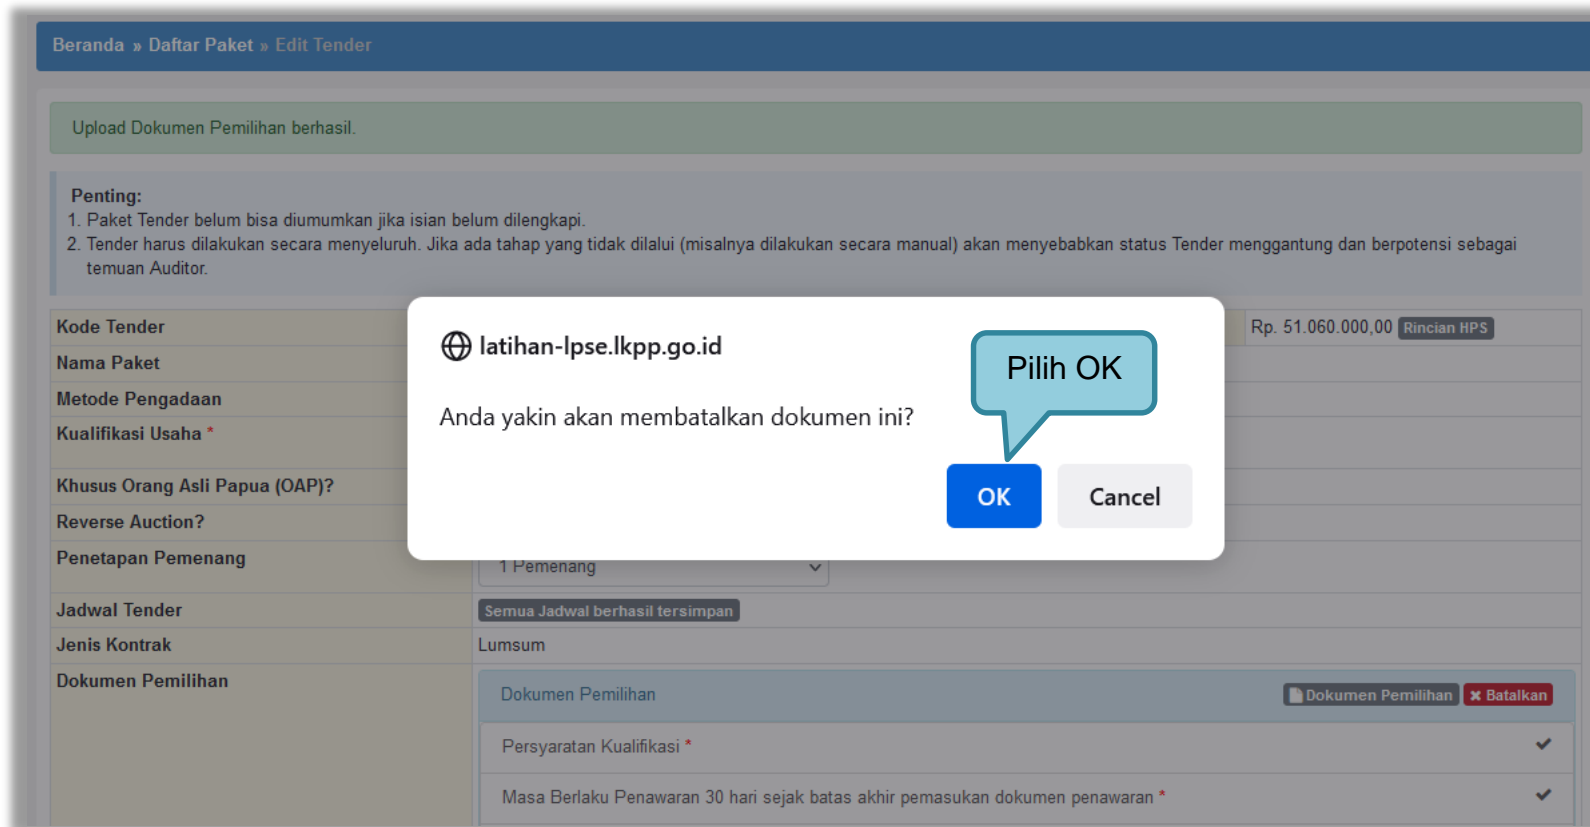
Beranda » Daftar Paket » Edit Tender

Upload Dokumen Pemilihan berhasil.

Penting:
1. Paket Tender belum bisa diumumkan jika isian belum dilengkapi.
2. Tender harus dilakukan secara menyeluruh. Jika ada tahap yang tidak dilalui (misalnya dilakukan secara manual) akan menyebabkan status Tender menggantung dan berpotensi sebagai temuan Auditor.

Kode Tender
Nama Paket
Metode Pengadaan
Kualifikasi Usaha *
Khusus Orang Asli Papua (OAP)?
Reverse Auction?
Penetapan Pemenang

Rp. 51.060.000,00 Rincian HPS

latihan-lpse.lkpp.go.id

Anda yakin akan membatalkan dokumen ini?

Pilih OK

OK Cancel

1 Pemenang

| Jadwal Tender | Semua Jadwal berhasil tersimpan |
|---|---|
| Jenis Kontrak | Lumsum |
| Dokumen Pemilihan | Dokumen Pemilihan |

Dokumen Pemilihan ✖ Batalkan

Persyaratan Kualifikasi *

Masa Berlaku Penawaran 30 hari sejak batas akhir pemasukan dokumen penawaran *